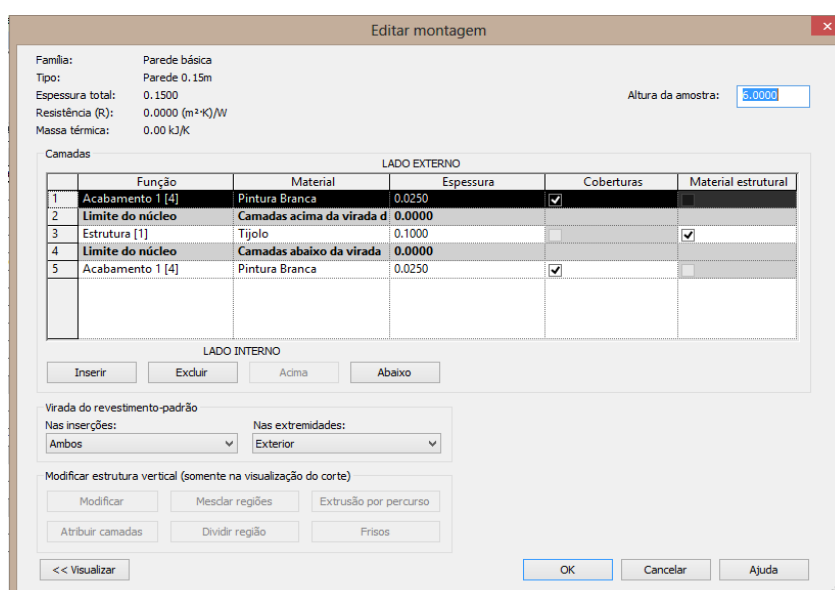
Editar montagem

Família: Parede básica
Tipo: Parede 0.15m
Espessura total: 0.1500
Resistência (R): 0.0000 (m²·K)/W
Massa térmica: 0.00 kJ/K

Altura da amostra: 6.0000

Camadas

LADO EXTERNO

| | Função | Material | Espessura | Coberturas | Material estrutural |
|---|---|---|---|---|---|
| 1 | Acabamento 1 [4] | Pintura Branca | 0.0250 | ✔ | |
| 2 | Limite do núcleo | Camadas acima da virada d | 0.0000 | | |
| 3 | Estrutura [1] | Tijolo | 0.1000 | | ✔ |
| 4 | Limite do núcleo | Camadas abaixo da virada | 0.0000 | | |
| 5 | Acabamento 1 [4] | Pintura Branca | 0.0250 | ✔ | |

LADO INTERNO

Inserir Excluir Acima Abaixo

Virada do revestimento-padrão
Nas inserções: Ambos
Nas extremidades: Exterior

Modificar estrutura vertical (somente na visualização do corte)
Modificar Mesclar regiões Extrusão por percurso
Atribuir camadas Dividir região Frisos

<< Visualizar OK Cancelar Ajuda